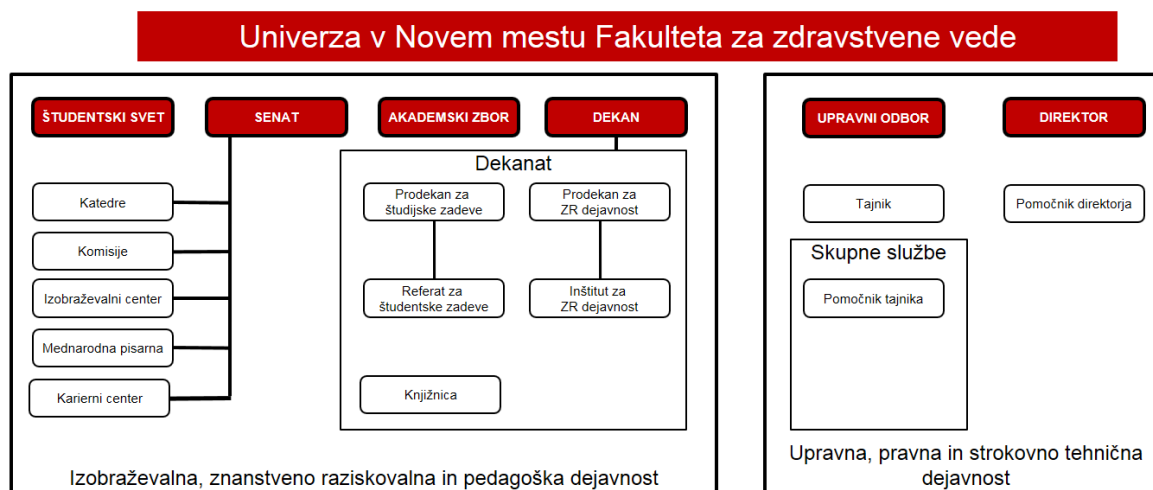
Univerza v Novem mestu Fakulteta za zdravstvene vede

ŠTUDENTSKI SVET

SENAT

AKADEMSKI ZBOR

DEKAN

Katedre

Komisije

Izobraževalni center

Mednarodna pisarna

Karierni center

Dekanat

Prodekan za študijske zadeve

Prodekan za ZR dejavnost

Referat za študentske zadeve

Inštitut za ZR dejavnost

Knjižnica

Izobraževalna, znanstveno raziskovalna in pedagoška dejavnost

UPRAVNI ODBOR

DIREKTOR

Tajnik

Pomočnik direktorja

Skupne službe

Pomočnik tajnika

Upravna, pravna in strokovno tehnična dejavnost